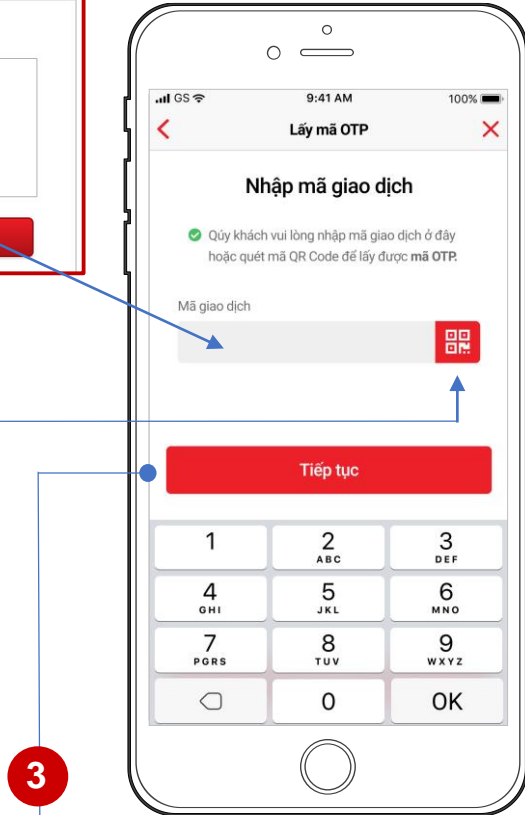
GS 9:41 AM 100%

Lấy mã OTP

Nhập mã giao dịch

Qúy khách vui lòng nhập mã giao dịch ở đây hoặc quét mã QR Code để lấy được mã OTP.

Mã giao dịch

Tiếp tục

1
2 ABC
3 DEF
4 GHI
5 JKL
6 MNO
7 PGRS
8 TUV
9 WXYZ
0
OK

3